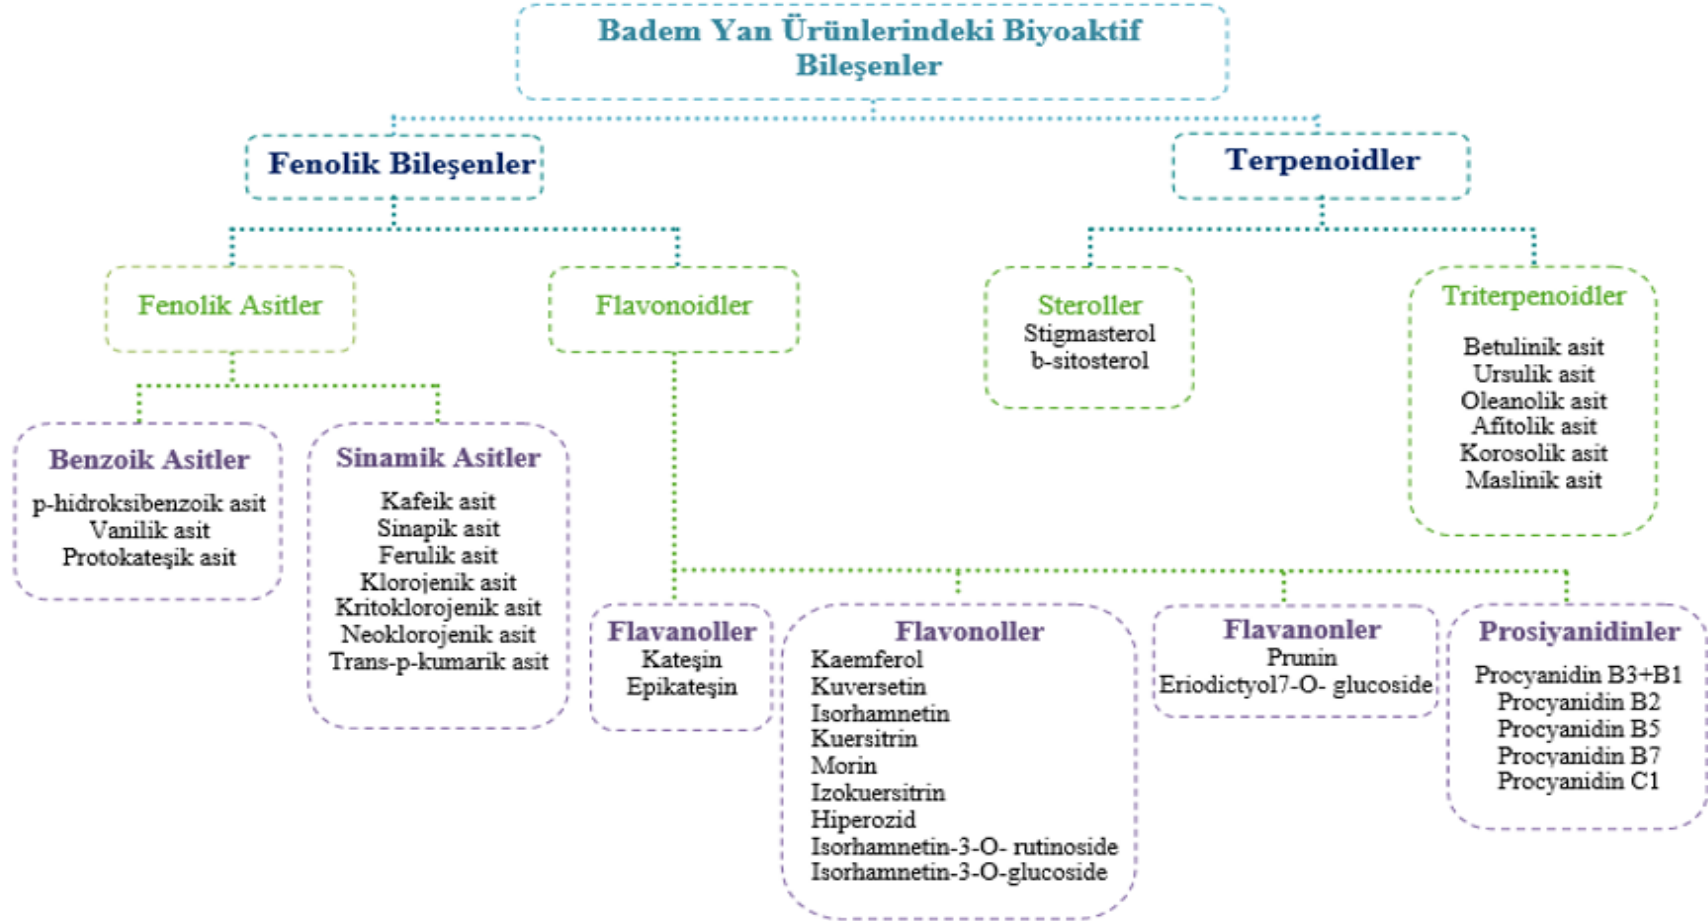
Badem Yan Ürünlerindeki Biyoaktif Bileşenler

Fenolik Bileşenler

Terpenoidler

Fenolik Asitler

Flavonoidler

Steroller
Stigmasterol
b-sitosterol

Triterpenoidler
Betulinik asit
Ursulik asit
Oleanolik asit
Afitolik asit
Korosolik asit
Maslinik asit

Benzoik Asitler
p-hidroksibenzoik asit
Vanilik asit
Protokateşik asit

Sinamik Asitler
Kafeik asit
Sinapik asit
Ferulik asit
Klorojenik asit
Kritoklorojenik asit
Neoklorojenik asit
Trans-p-kumarik asit

Flavanoller
Kateşin
Epikateşin

Flavonoller
Kaemferol
Kuversetin
Isorhamnetin
Kuersitrin
Morin
Izokuersitrin
Hiperozid
Isorhamnetin-3-O- rutinoside
Isorhamnetin-3-O-glucoside

Flavanonler
Prunin
Eriodictyol7-O- glucoside

Prosiyanidinler
Procyanidin B3+B1
Procyanidin B2
Procyanidin B5
Procyanidin B7
Procyanidin C1